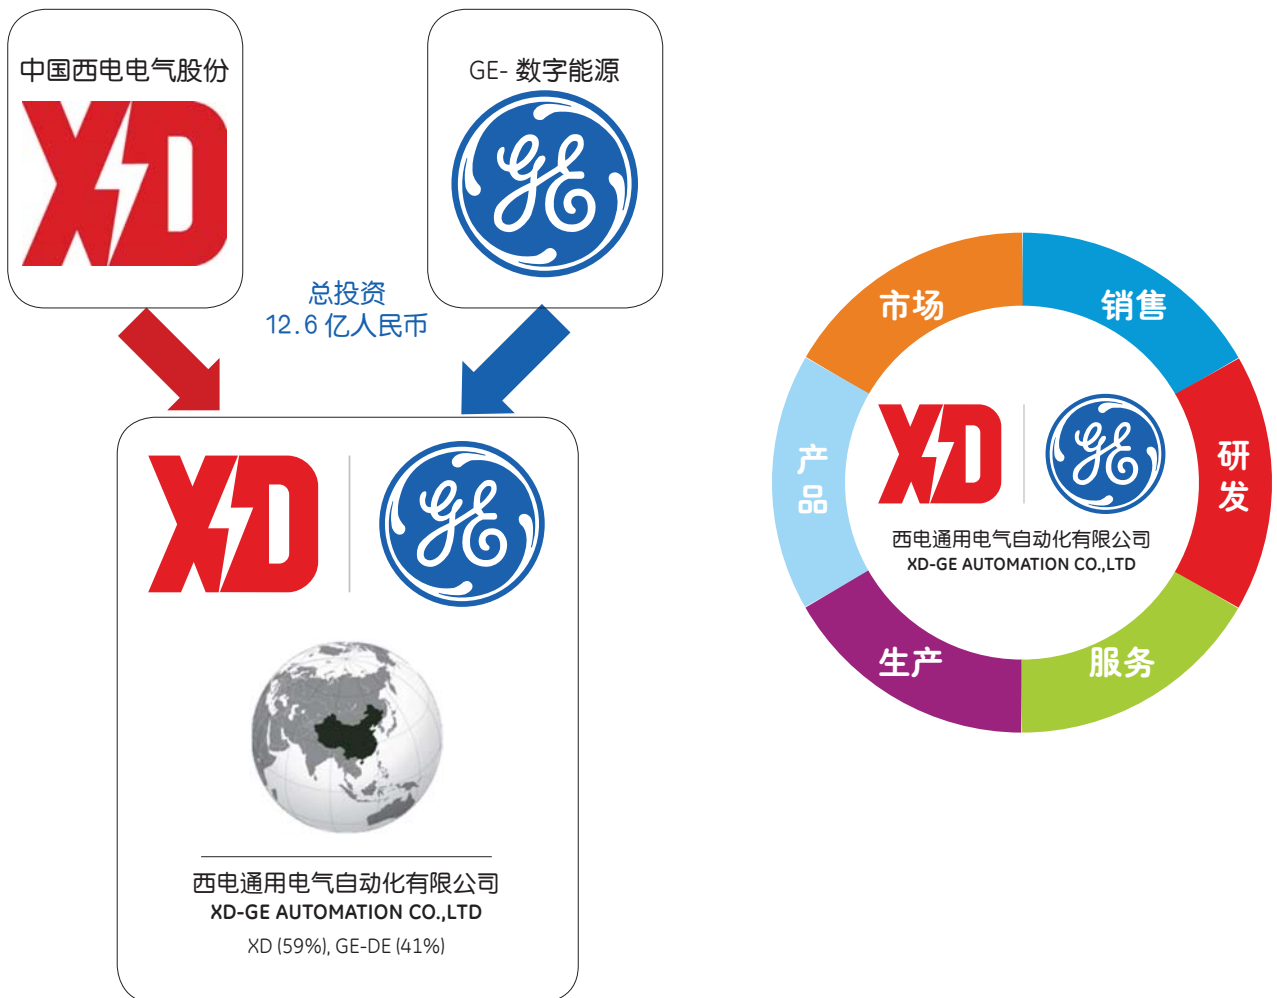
中国西电电气股份

XD

GE- 数字能源

总投资
12.6 亿人民币

XD

西电通用电气自动化有限公司
XD-GE AUTOMATION CO.,LTD
XD (59%), GE-DE (41%)

市场

销售

研发

服务

生产

产品

XD

西电通用电气自动化有限公司
XD-GE AUTOMATION CO.,LTD